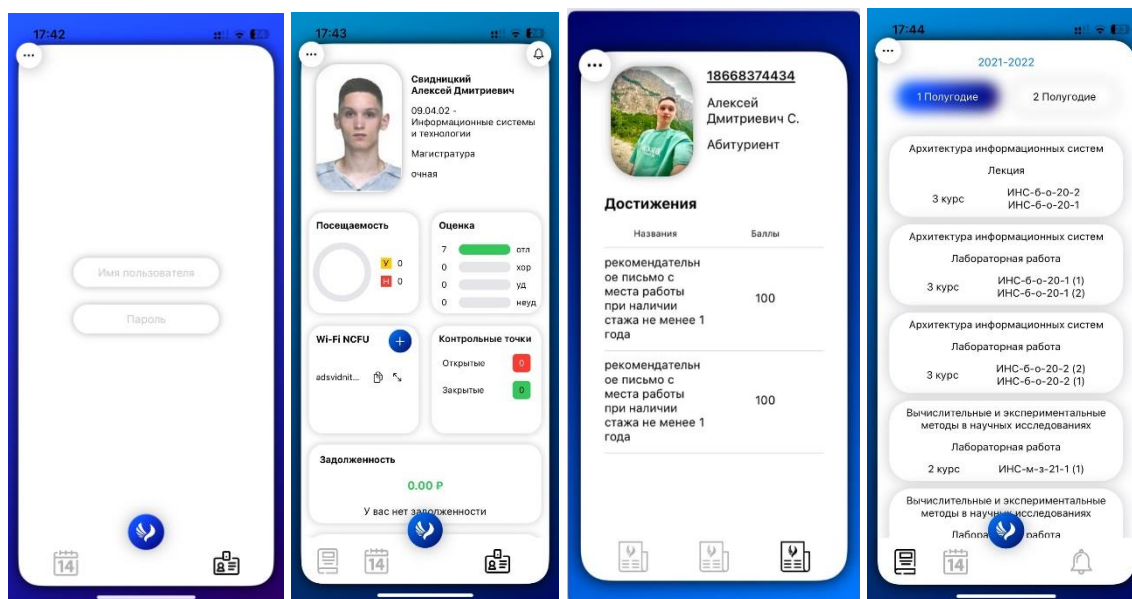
17:42

Имя пользователя

Пароль

14

17:43

Свидницкий Алексей Дмитриевич

09.04.02 - Информационные системы и технологии

Магистратура

очная

Посещаемость

У 0

Н 0

Оценка

7 отл

0 хор

0 уд

0 неуд

Wi-Fi NCFU

adsvidnit...

Контрольные точки

Открытые 0

Закрытые 0

Задолженность

0.00 ₽

У вас нет задолженности

14

18668374434

Алексей Дмитриевич С.

Абитуриент

Достижения

| Названия | Баллы |
|---|---|
| рекомендательное письмо с места работы при наличии стажа не менее 1 года | 100 |
| рекомендательное письмо с места работы при наличии стажа не менее 1 года | 100 |

17:44

2021-2022

1 Полугодие

2 Полугодие

Архитектура информационных систем

Лекция

3 курс

ИНС-б-о-20-2
ИНС-б-о-20-1

Архитектура информационных систем

Лабораторная работа

3 курс

ИНС-б-о-20-1 (1)
ИНС-б-о-20-1 (2)

Архитектура информационных систем

Лабораторная работа

3 курс

ИНС-б-о-20-2 (2)
ИНС-б-о-20-2 (1)

Вычислительные и экспериментальные методы в научных исследованиях

Лабораторная работа

2 курс

ИНС-м-з-21-1 (1)

Вычислительные и экспериментальные методы в научных исследованиях

Лабора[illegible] работа

14